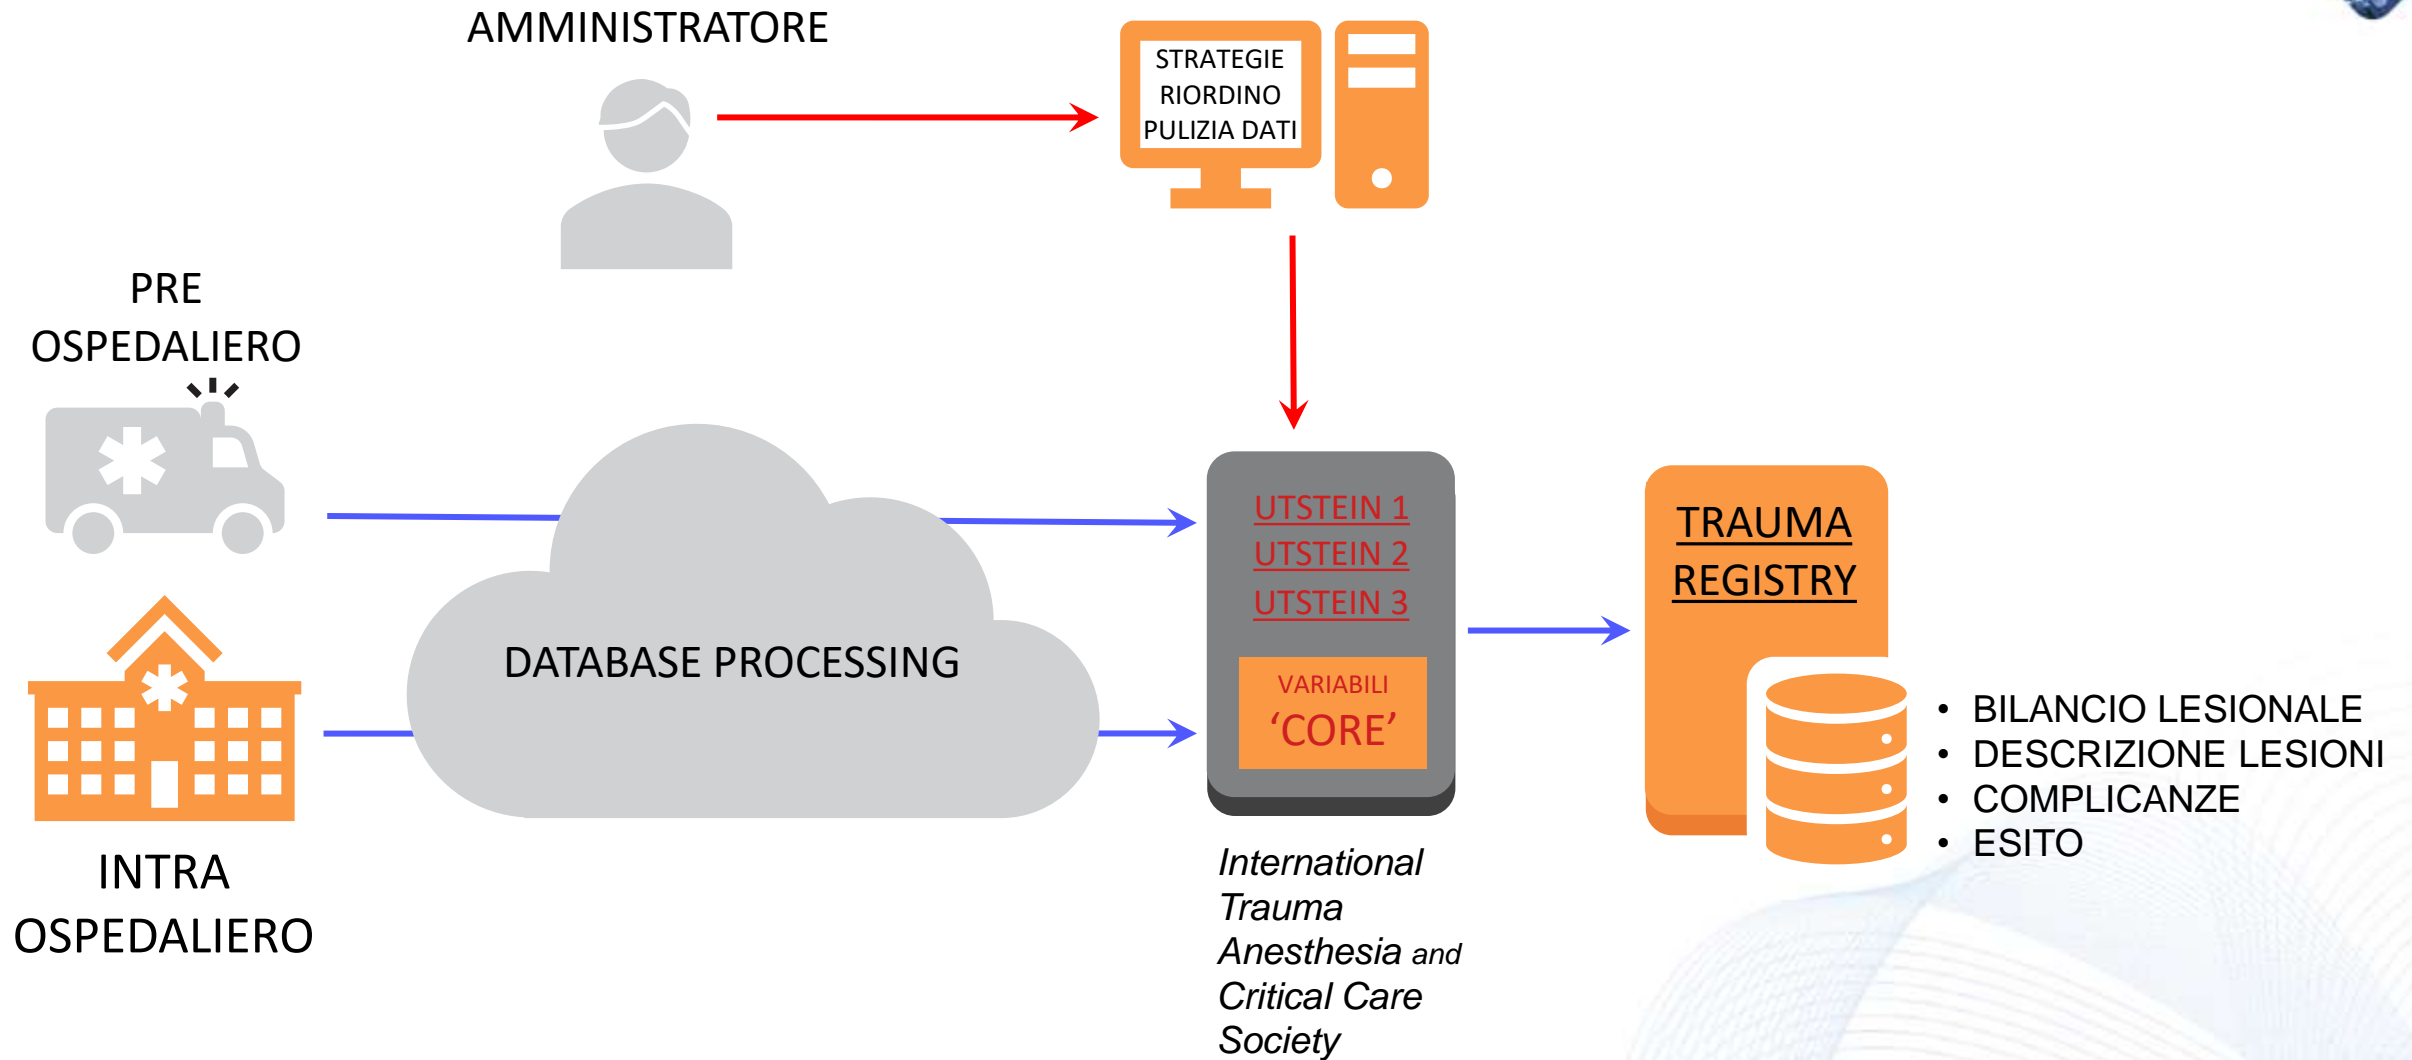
AMMINISTRATORE

STRATEGIE
RIORDINO
PULIZIA DATI

PRE
OSPEDALIERO

DATABASE PROCESSING

UTSTEIN 1
UTSTEIN 2
UTSTEIN 3

VARIABILI
'CORE'

TRAUMA
REGISTRY

• BILANCIO LESIONALE
• DESCRIZIONE LESIONI
• COMPLICANZE
• ESITO

INTRA
OSPEDALIERO

International Trauma Anesthesia and Critical Care Society